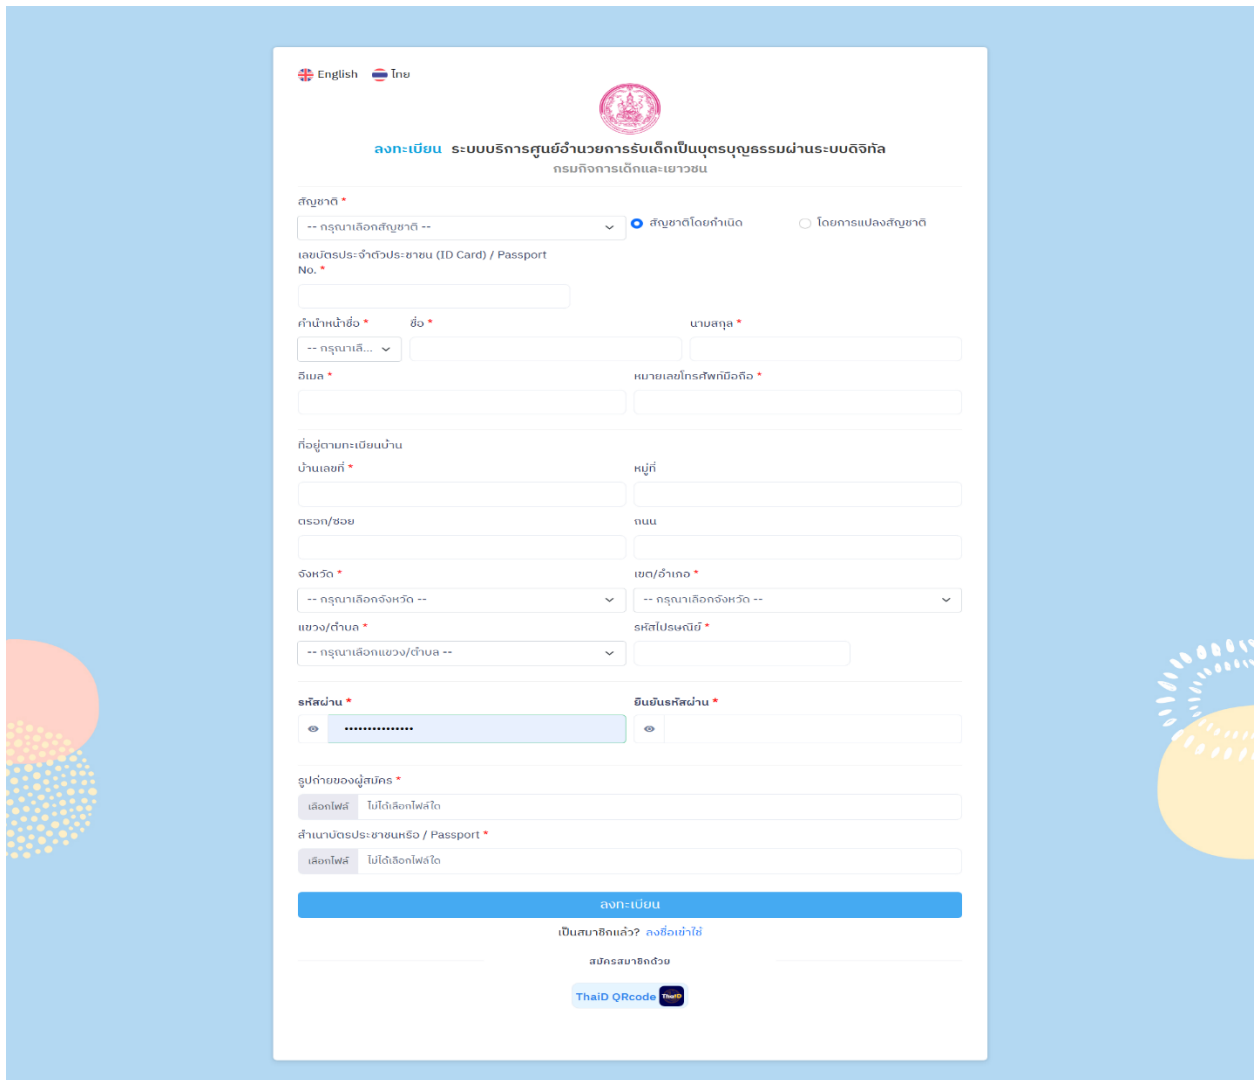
English ไทย

ลงทะเบียน ระบบบริการศูนย์อำนวยการรับเด็กเป็นบุตรบุญธรรมผ่านระบบดิจิทัล
กรมกิจการเด็กและเยาวชน

สัญชาติ *
-- กรุณาเลือกสัญชาติ --
สัญชาติโดยกำเนิด
โดยการแปลงสัญชาติ

เลขบัตรประจำตัวประชาชน (ID Card) / Passport No. *

คำนำหน้าชื่อ *
-- กรุณาเลื...
ชื่อ *
นามสกุล *

อีเมล *
หมายเลขโทรศัพท์มือถือ *

ที่อยู่ตามทะเบียนบ้าน
บ้านเลขที่ *
หมู่ที่
ตรอก/ซอย
ถนน
จังหวัด *
-- กรุณาเลือกจังหวัด --
เขต/อำเภอ *
-- กรุณาเลือกจังหวัด --
แขวง/ตำบล *
-- กรุณาเลือกแขวง/ตำบล --
รหัสไปรษณีย์ *

รหัสผ่าน *
•••••••••••••••
ยืนยันรหัสผ่าน *

รูปถ่ายของผู้สมัคร *
เลือกไฟล์ ไม่ได้เลือกไฟล์ใด
สำเนาบัตรประชาชนหรือ / Passport *
เลือกไฟล์ ไม่ได้เลือกไฟล์ใด

ลงทะเบียน

เป็นสมาชิกแล้ว? ลงชื่อเข้าใช้

สมัครสมาชิกด้วย

ThaiD QRcode ThaiD